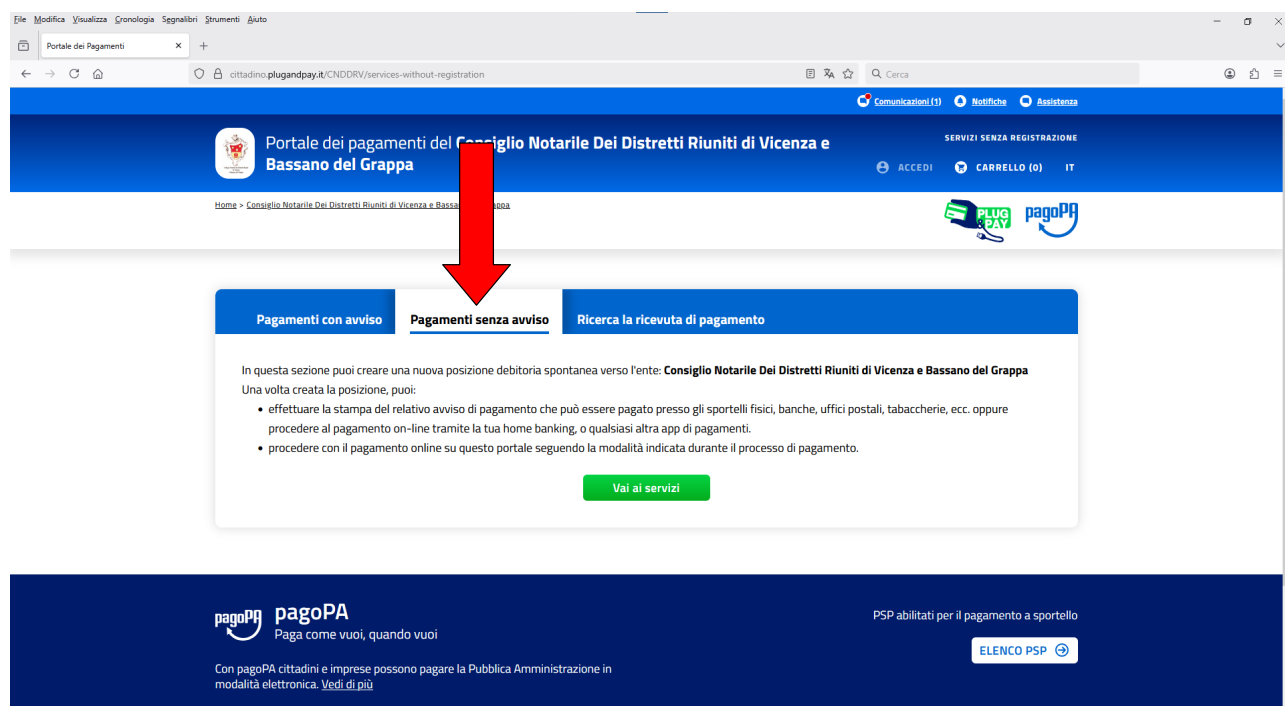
File Modifica Visualizza Cronologia Segnalibri Strumenti Aiuto

Portale dei Pagamenti ×

cittadino.plugandpay.it/CNDDRV/services-without-registration

Cerca

Comunicazioni (1) Notifiche Assistenza

Portale dei pagamenti del Consiglio Notarile Dei Distretti Riuniti di Vicenza e Bassano del Grappa

SERVIZI SENZA REGISTRAZIONE

ACCEDI CARRELLO (0) IT

Home > Consiglio Notarile Dei Distretti Riuniti di Vicenza e Bassa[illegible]ppa

PLUG PAY pagoPA

Pagamenti con avviso | Pagamenti senza avviso | Ricerca la ricevuta di pagamento

In questa sezione puoi creare una nuova posizione debitoria spontanea verso l'ente: Consiglio Notarile Dei Distretti Riuniti di Vicenza e Bassano del Grappa
Una volta creata la posizione, puoi:
• effettuare la stampa del relativo avviso di pagamento che può essere pagato presso gli sportelli fisici, banche, uffici postali, tabaccherie, ecc. oppure procedere al pagamento on-line tramite la tua home banking, o qualsiasi altra app di pagamenti.
• procedere con il pagamento online su questo portale seguendo la modalità indicata durante il processo di pagamento.

Vai ai servizi

pagoPA pagoPA
Paga come vuoi, quando vuoi

Con pagoPA cittadini e imprese possono pagare la Pubblica Amministrazione in modalità elettronica. Vedi di più

PSP abilitati per il pagamento a sportello

ELENCO PSP